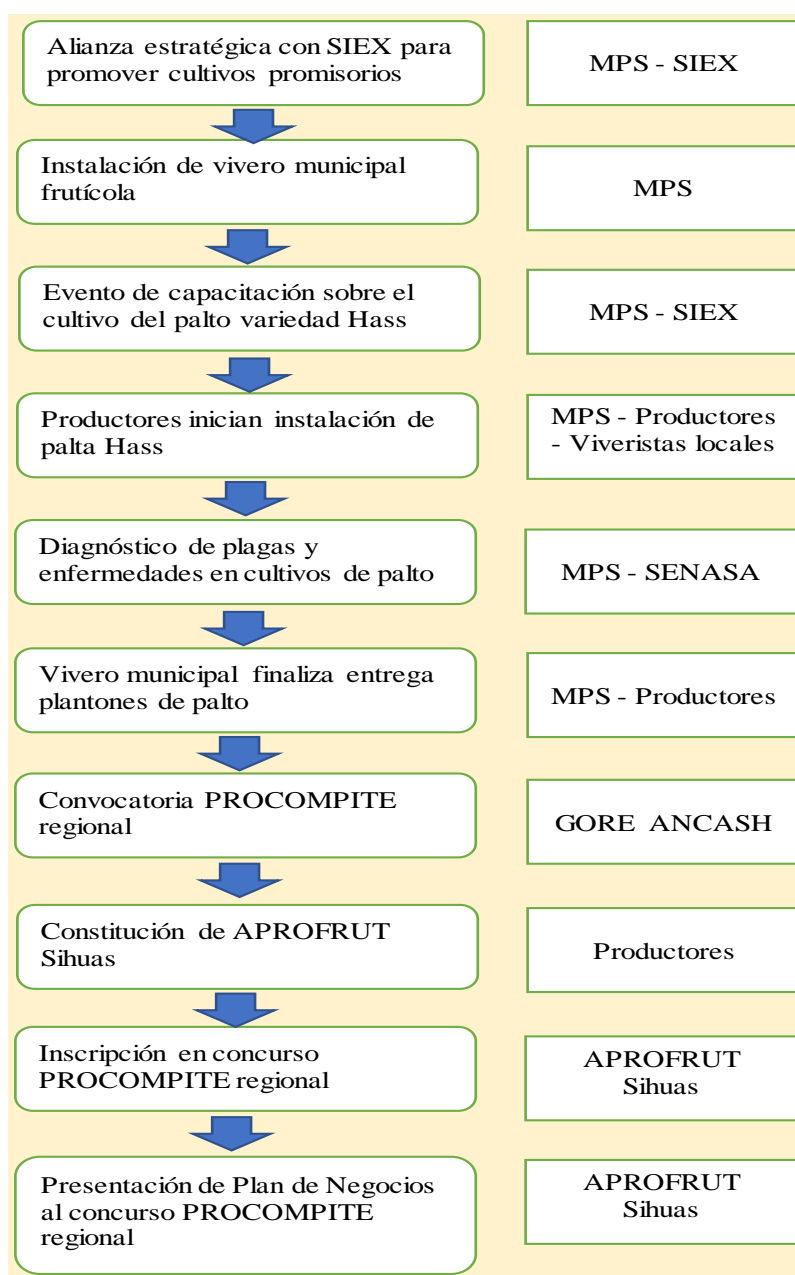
Alianza estratégica con SIEX para promover cultivos promisorios

MPS - SIEX

Instalación de vivero municipal frutícola

MPS

Evento de capacitación sobre el cultivo del palto variedad Hass

MPS - SIEX

Productores inician instalación de palta Hass

MPS - Productores - Viveristas locales

Diagnóstico de plagas y enfermedades en cultivos de palto

MPS - SENASA

Vivero municipal finaliza entrega plantones de palto

MPS - Productores

Convocatoria PROCOMPITE regional

GORE ANCASH

Constitución de APROFRUT Sihuas

Productores

Inscripción en concurso PROCOMPITE regional

APROFRUT Sihuas

Presentación de Plan de Negocios al concurso PROCOMPITE regional

APROFRUT Sihuas